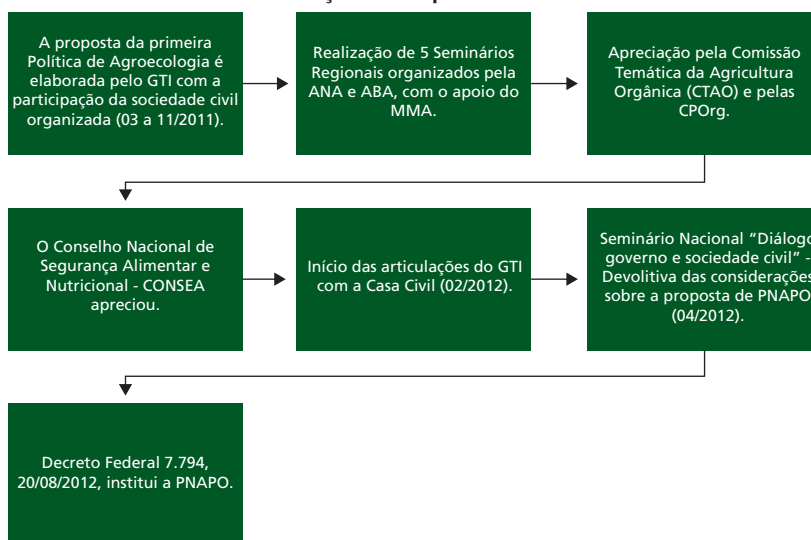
A proposta da primeira Política de Agroecologia é elaborada pelo GTI com a participação da sociedade civil organizada (03 a 11/2011).

Realização de 5 Seminários Regionais organizados pela ANA e ABA, com o apoio do MMA.

Apreciação pela Comissão Temática da Agricultura Orgânica (CTAO) e pelas CPOrg.

O Conselho Nacional de Segurança Alimentar e Nutricional - CONSEA apreciou.

Início das articulações do GTI com a Casa Civil (02/2012).

Seminário Nacional "Diálogo governo e sociedade civil" - Devolutiva das considerações sobre a proposta de PNAPO (04/2012).

Decreto Federal 7.794, 20/08/2012, institui a PNAPO.